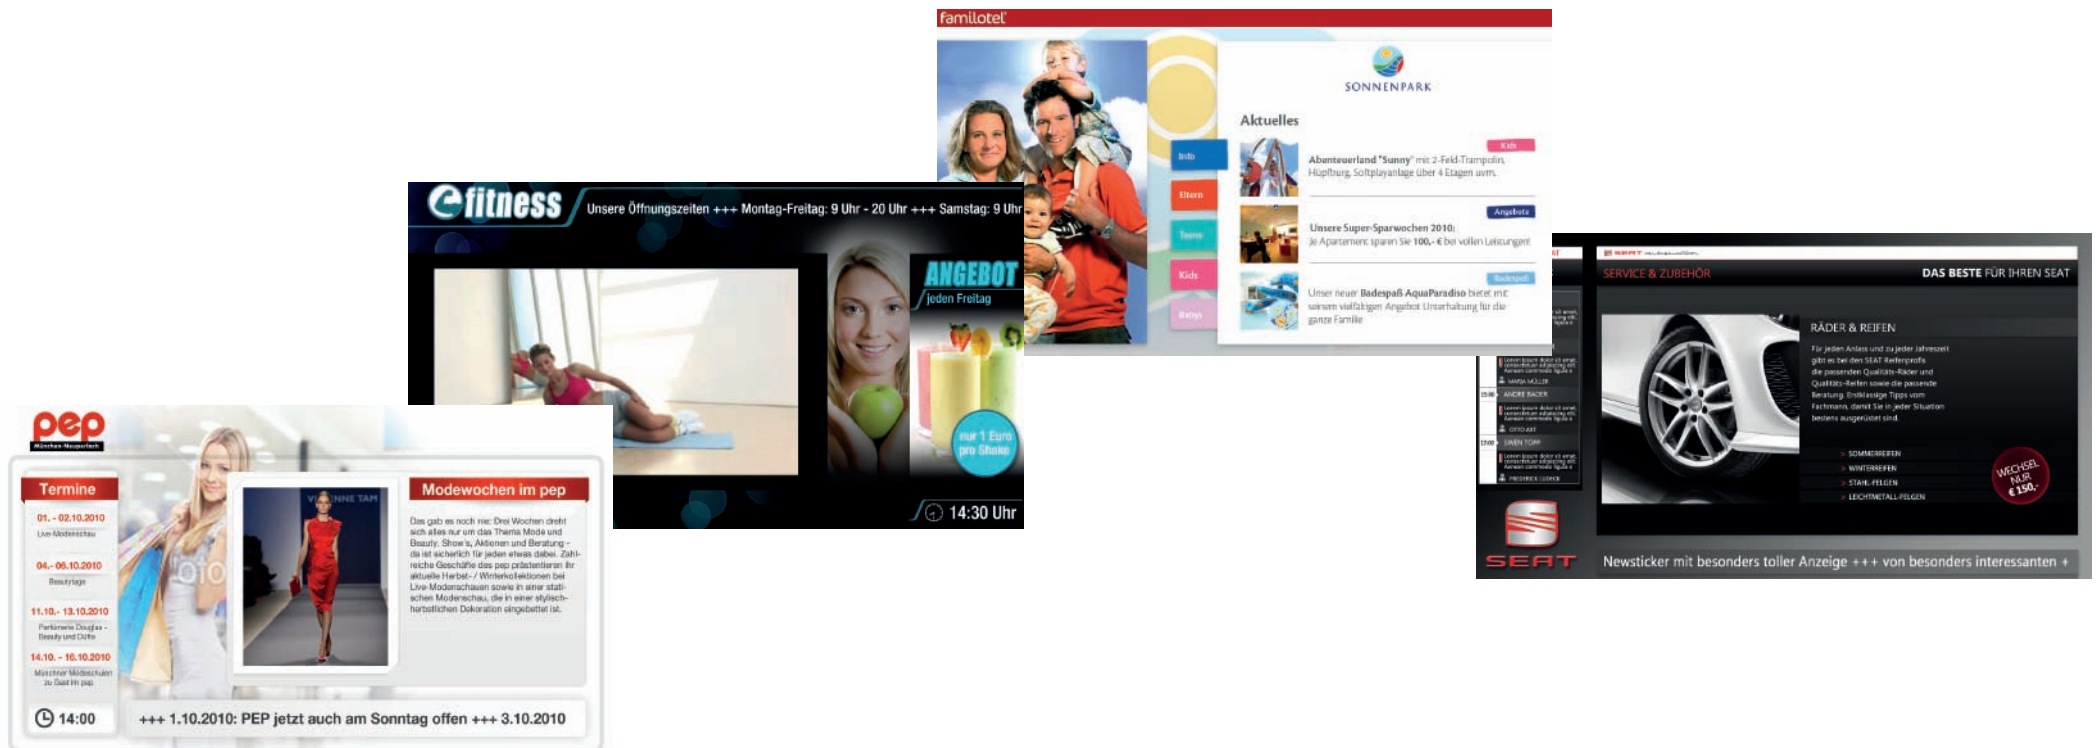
familotel

SONNENPARK

Aktuelles

Info
Eltern
Teens
Kids
Babys

Kids
Abenteuerland "Sunny" mit 2-Feld-Trampolin, Hüpfburg, Softplayanlage über 4 Etagen uvm.

Angebote
Unsere Super-Sparwochen 2010:
Je Apartement sparen Sie 100,- € bei vollen Leistungen

Badespaß
Unser neuer Badespaß AquaParadiso bietet mit seinem vielfältigen Angebot Unterhaltung für die ganze Familie

fitness
Unsere Öffnungszeiten +++ Montag-Freitag: 9 Uhr - 20 Uhr +++ Samstag: 9 Uhr

ANGEBOT
jeden Freitag

nur 1 Euro pro Shake

14:30 Uhr

pep
München-Neuperlach

Termine
01. - 02.10.2010
Live-Modenschau
04.- 06.10.2010
Beautytage
11.10.- 13.10.2010
Parfümerie Douglas - Beauty und Düfte
14.10. - 16.10.2010
Münchner Modeschulen zu Gast im pep

Modewochen im pep
Das gab es noch nie: Drei Wochen dreht sich alles nur um das Thema Mode und Beauty. Show's, Aktionen und Beratung - da ist sicherlich für jeden etwas dabei. Zahlreiche Geschäfte des pep präsentieren ihr aktuelle Herbst- / Winterkollektionen bei Live-Modenschauen sowie in einer stationären Modenschau, die in einer stylisch-herbstlichen Dekoration eingebettet ist.

14:00
+++ 1.10.2010: PEP jetzt auch am Sonntag offen +++ 3.10.2010

SERVICE & ZUBEHÖR
DAS BESTE FÜR IHREN SEAT

RÄDER & REIFEN
Für jeden Anlass und zu jeder Jahreszeit gibt es bei den SEAT Reifenprofis die passenden Qualitäts-Räder und Qualitäts-Reifen sowie die passende Beratung. Erstklassige Tipps vom Fachmann, damit Sie in jeder Situation bestens ausgerüstet sind.

> SOMMERREIFEN
> WINTERREIFEN
> STAHL-FELGEN
> LEICHTMETALL-FELGEN

WECHSEL NUR € 150,-

MARIA MÜLLER
ANDRE BACER
OTTO ART
SWEN TOPP
FREDERICK LOOCK

SEAT

Newsticker mit besonders toller Anzeige +++ von besonders interessanten +